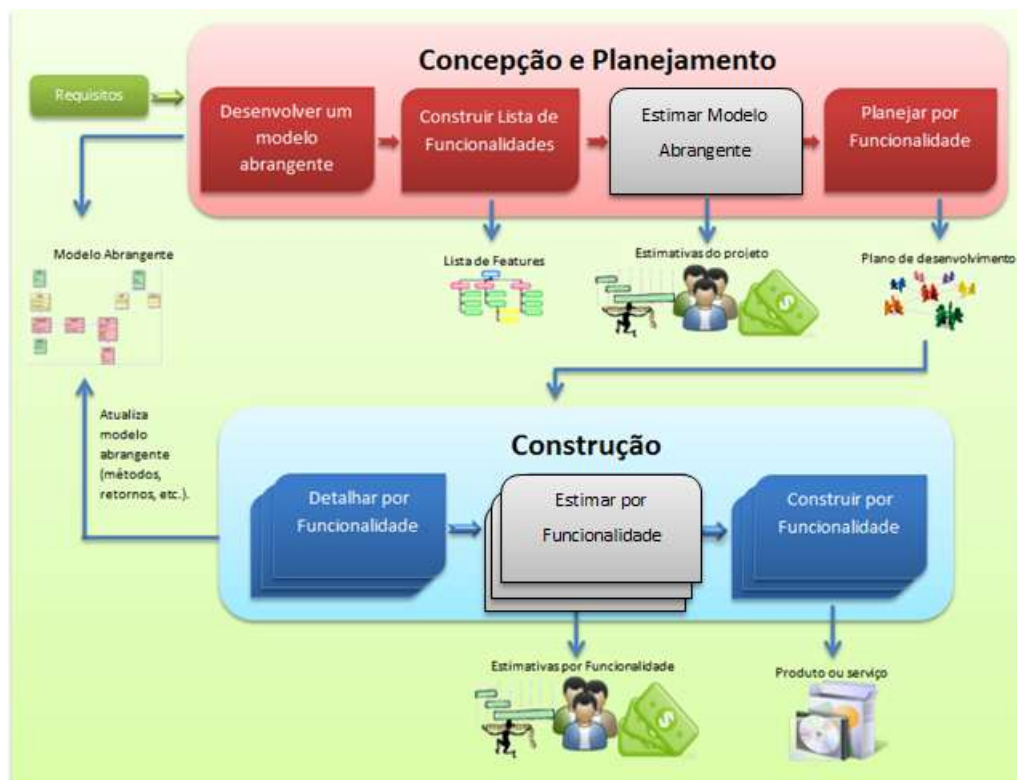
Concepção e Planejamento

Requisitos

Desenvolver um modelo abrangente

Construir Lista de Funcionalidades

Estimar Modelo Abrangente

Planejar por Funcionalidade

Modelo Abrangente

Lista de Features

Estimativas do projeto

Plano de desenvolvimento

Atualiza modelo abrangente (métodos, retornos, etc.).

Construção

Detalhar por Funcionalidade

Estimar por Funcionalidade

Construir por Funcionalidade

Estimativas por Funcionalidade

Produto ou serviço